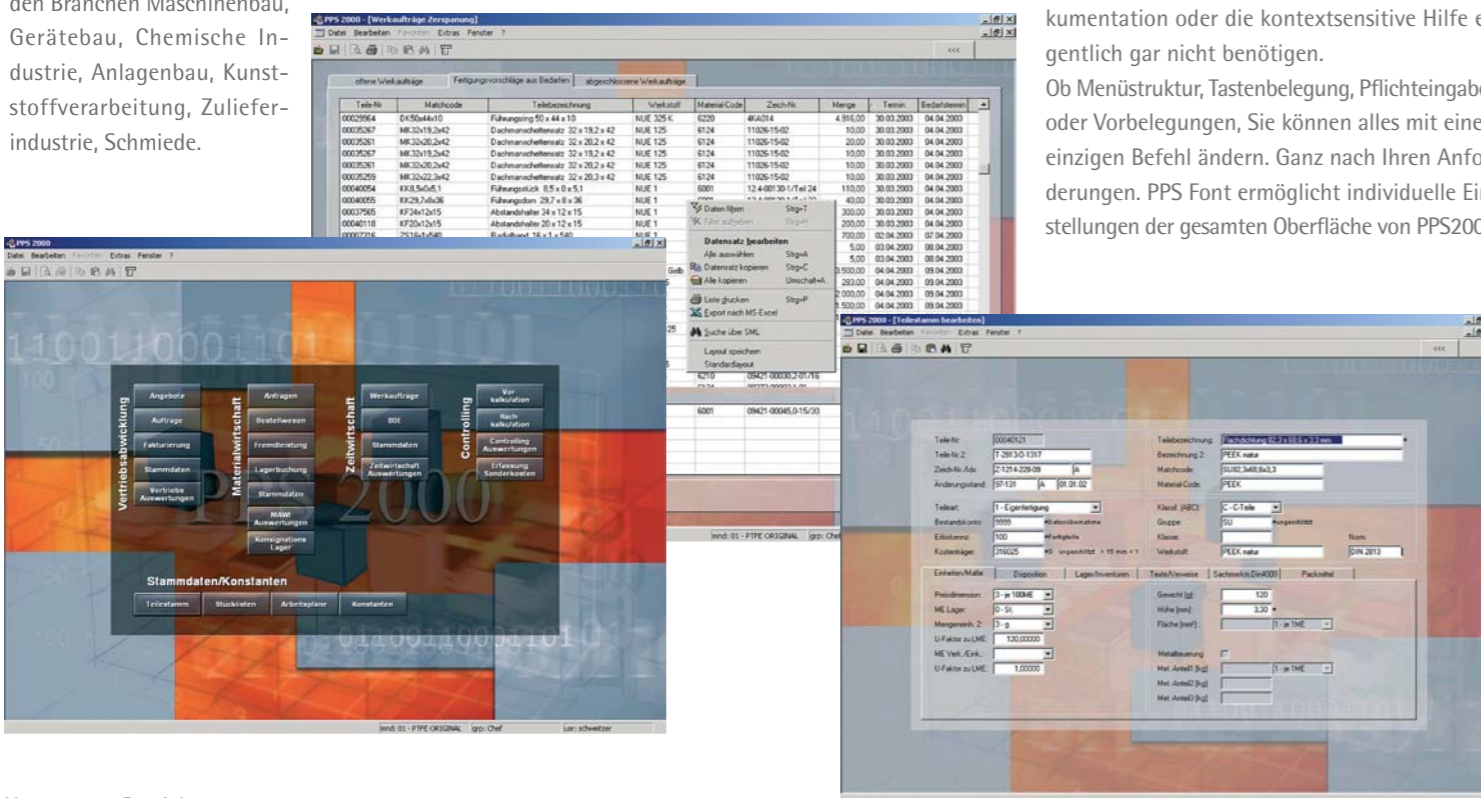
den Branchen Maschinenbau, Gerätebau, Chemische Industrie, Anlagenbau, Kunststoffverarbeitung, Zulieferindustrie, Schmiede.

kumentation oder die kontextsensitive Hilfe e gentlich gar nicht benötigen.

Ob Menüstruktur, Tastenbelegung, Pflichteingab oder Vorbelegungen, Sie können alles mit eine einzigen Befehl ändern. Ganz nach Ihren Anfo derungen. PPS Font ermöglicht individuelle Ei stellungen der gesamten Oberfläche von PPS200

PPS 2000 - [Werkaufträge Zerspanung]
Datei Bearbeiten Favoriten Extras Fenster ?

offene Werkaufträge | Fertigungsvorschläge aus Bedarfen | abgeschlossene Werkaufträge

| Teile-Nr | Matchcode | Teilebezeichnung | Werkstoff | Material-Code | Zeich-Nr. | Menge | Termin | Bedarfstermin |
|---|---|---|---|---|---|---|---|---|
| 00029964 | DK50x44x10 | Führungsring 50 x 44 x 10 | NUE 325 K | 6220 | 4KA014 | 4.916,00 | 30.03.2003 | 04.04.2003 |
| 00035267 | MK32x19,2x42 | Dachmanschettensatz 32 x 19,2 x 42 | NUE 125 | 6124 | 11026-15-02 | 10,00 | 30.03.2003 | 04.04.2003 |
| 00035261 | MK32x20,2x42 | Dachmanschettensatz 32 x 20,2 x 42 | NUE 125 | 6124 | 11026-15-02 | 20,00 | 30.03.2003 | 04.04.2003 |
| 00035267 | MK32x19,2x42 | Dachmanschettensatz 32 x 19,2 x 42 | NUE 125 | 6124 | 11026-15-02 | 10,00 | 30.03.2003 | 04.04.2003 |
| 00035261 | MK32x20,2x42 | Dachmanschettensatz 32 x 20,2 x 42 | NUE 125 | 6124 | 11026-15-02 | 10,00 | 30.03.2003 | 04.04.2003 |
| 00035259 | MK32x22,3x42 | Dachmanschettensatz 32 x 20,3 x 42 | NUE 125 | 6124 | 11026-15-02 | 10,00 | 30.03.2003 | 04.04.2003 |
| 00040054 | KK8,5x0x5,1 | Führungsstück 8,5 x 0 x 5,1 | NUE 1 | 6001 | 12.4-00130-1/Teil 24 | 110,00 | 30.03.2003 | 04.04.2003 |
| 00040055 | KK29,7x8x36 | Führungsdorn 29,7 x 8 x 36 | NUE 1 | | | 40,00 | 30.03.2003 | 04.04.2003 |
| 00037565 | KF34x12x15 | Abstandshalter 34 x 12 x 15 | NUE 1 | | | 300,00 | 30.03.2003 | 04.04.2003 |
| 00040118 | KF20x12x15 | Abstandshalter 20 x 12 x 15 | NUE 1 | | | 200,00 | 30.03.2003 | 04.04.2003 |

Daten filtern Strg+T
Filter aufheben Strg+H
Datensatz bearbeiten
Alle auswählen Strg+A
Datensatz kopieren Strg+C
Alle kopieren Umschalt+A
Liste drucken Strg+P
Export nach MS-Excel
Suche über SML
Layout speichern
Standardlayout

mnd: 01 - PTFE ORIGINAL grp: Chef

PPS 2000
Datei Bearbeiten Favoriten Extras Fenster ?
Vertriebsabwicklung: Angebote, Aufträge, Fakturierung, Stammdaten, Vertriebs Auswertungen
Materialwirtschaft: Anfragen, Bestellwesen, Fremdleistung, Lagerbuchung, Stammdaten, MAWI Auswertungen, Konsignations Lager
Zeitwirtschaft: Werkaufträge, BDE, Stammdaten, Zeitwirtschaft Auswertungen
Controlling: Vor kalkulation, Nach kalkulation, Controlling Auswertungen, Erfassung Sonderkosten
PPS 2000
Stammdaten/Konstanten
Teilestamm | Stücklisten | Arbeitspläne | Konstanten
mnd: 01 - PTFE ORIGINAL grp: Chef usr: schweitzer

PPS 2000 - [Teilestamm bearbeiten]
Datei Bearbeiten Favoriten Extras Fenster ?
Teile-Nr: 00040121
Teile-Nr 2: T-2813-0-1317
Zeich-Nr./Idx: Z-1214-229-09 A
Änderungsstand: 97-131 A 01.01.02
Teilebezeichnung: Flachdichtung 82,3 x 68,5 x 3,3 mm
Bezeichnung 2: PEEK natur
Matchcode: SU82,3x68,6x3,3
Material-Code: PEEK
Teileart: 1 - Eigenfertigung
Bestandskonto: 9999
Erlöskennz: 100
Kostenträger: 316025
Klassif. (ABC): C - C-Teile
Gruppe: SU
Klasse:
Werkstoff: PEEK natur
Norm: DIN 2813
Einheiten/Maße | Disposition | Lager/Inventuren | Texte/Verweise | Sachmerkm.Din4000 | Packmittel
Preisdimension: 3 - je 100ME
ME Lager: 0 - St.
Mengeneinh. 2: 3 - g
U-Faktor zu LME: 130,00000
ME Verk./Eink.:
U-Faktor zu LME: 1,00000
Gewicht [g]: 120
Höhe [mm]: 3,30
Fläche [mm²]: 1 - je TME
Metallteuerung
Met. Anteil1 [kg]: 1 - je TME
Met. Anteil2 [kg]:
Met. Anteil3 [kg]: